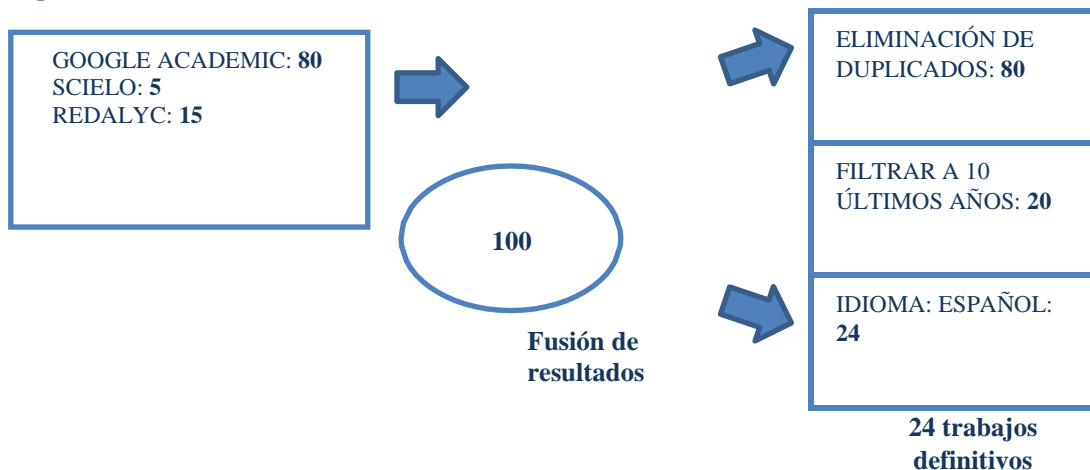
GOOGLE ACADEMIC: **80**
SCIELO: **5**
REDALYC: **15**

**100**

**Fusión de resultados**

ELIMINACIÓN DE DUPLICADOS: **80**

FILTRAR A 10 ÚLTIMOS AÑOS: **20**

IDIOMA: ESPAÑOL: **24**

**24 trabajos definitivos**